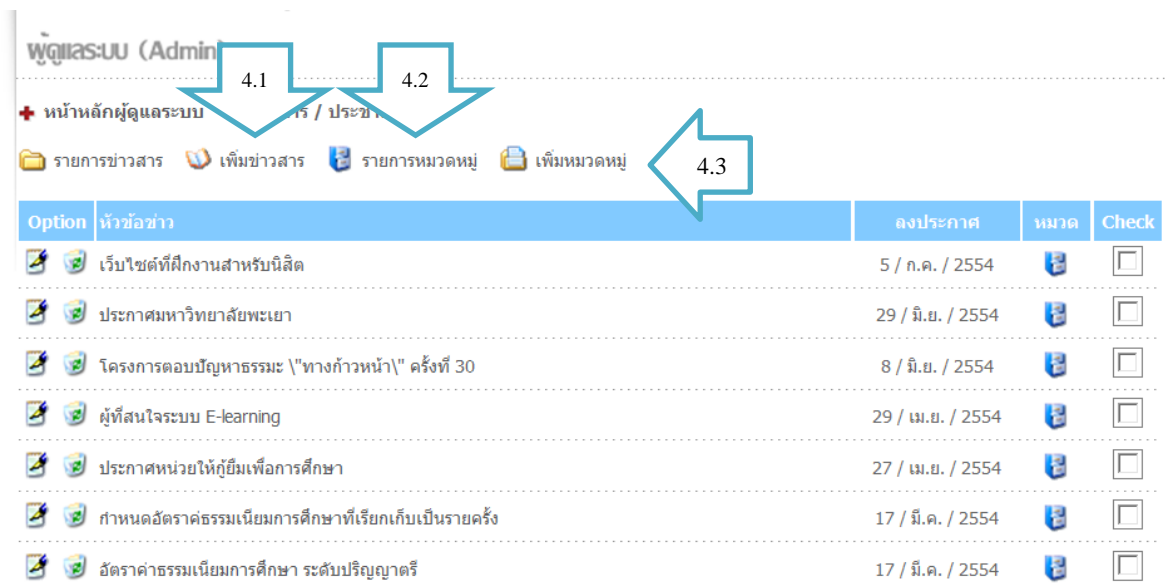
ผู้ดูแลระบบ (Admin

4.1

4.2

หน้าหลักผู้ดูแลระบบ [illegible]สาร / ประชา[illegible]

รายการข่าวสาร เพิ่มข่าวสาร รายการหมวดหมู่ เพิ่มหมวดหมู่

4.3

| Option | หัวข้อข่าว | ลงประกาศ | หมวด | Check |
|---|---|---|---|---|
| | เว็บไซต์ที่ฝึกงานสำหรับนิสิต | 5 / ก.ค. / 2554 | | |
| | ประกาศมหาวิทยาลัยพะเยา | 29 / มิ.ย. / 2554 | | |
| | โครงการตอบปัญหาธรรมะ \"ทางก้าวหน้า\" ครั้งที่ 30 | 8 / มิ.ย. / 2554 | | |
| | ผู้ที่สนใจระบบ E-learning | 29 / เม.ย. / 2554 | | |
| | ประกาศหน่วยให้กู้ยืมเพื่อการศึกษา | 27 / เม.ย. / 2554 | | |
| | กำหนดอัตราค่าธรรมเนียมการศึกษาที่เรียกเก็บเป็นรายครั้ง | 17 / มี.ค. / 2554 | | |
| | อัตราค่าธรรมเนียมการศึกษา ระดับปริญญาตรี | 17 / มี.ค. / 2554 | | |